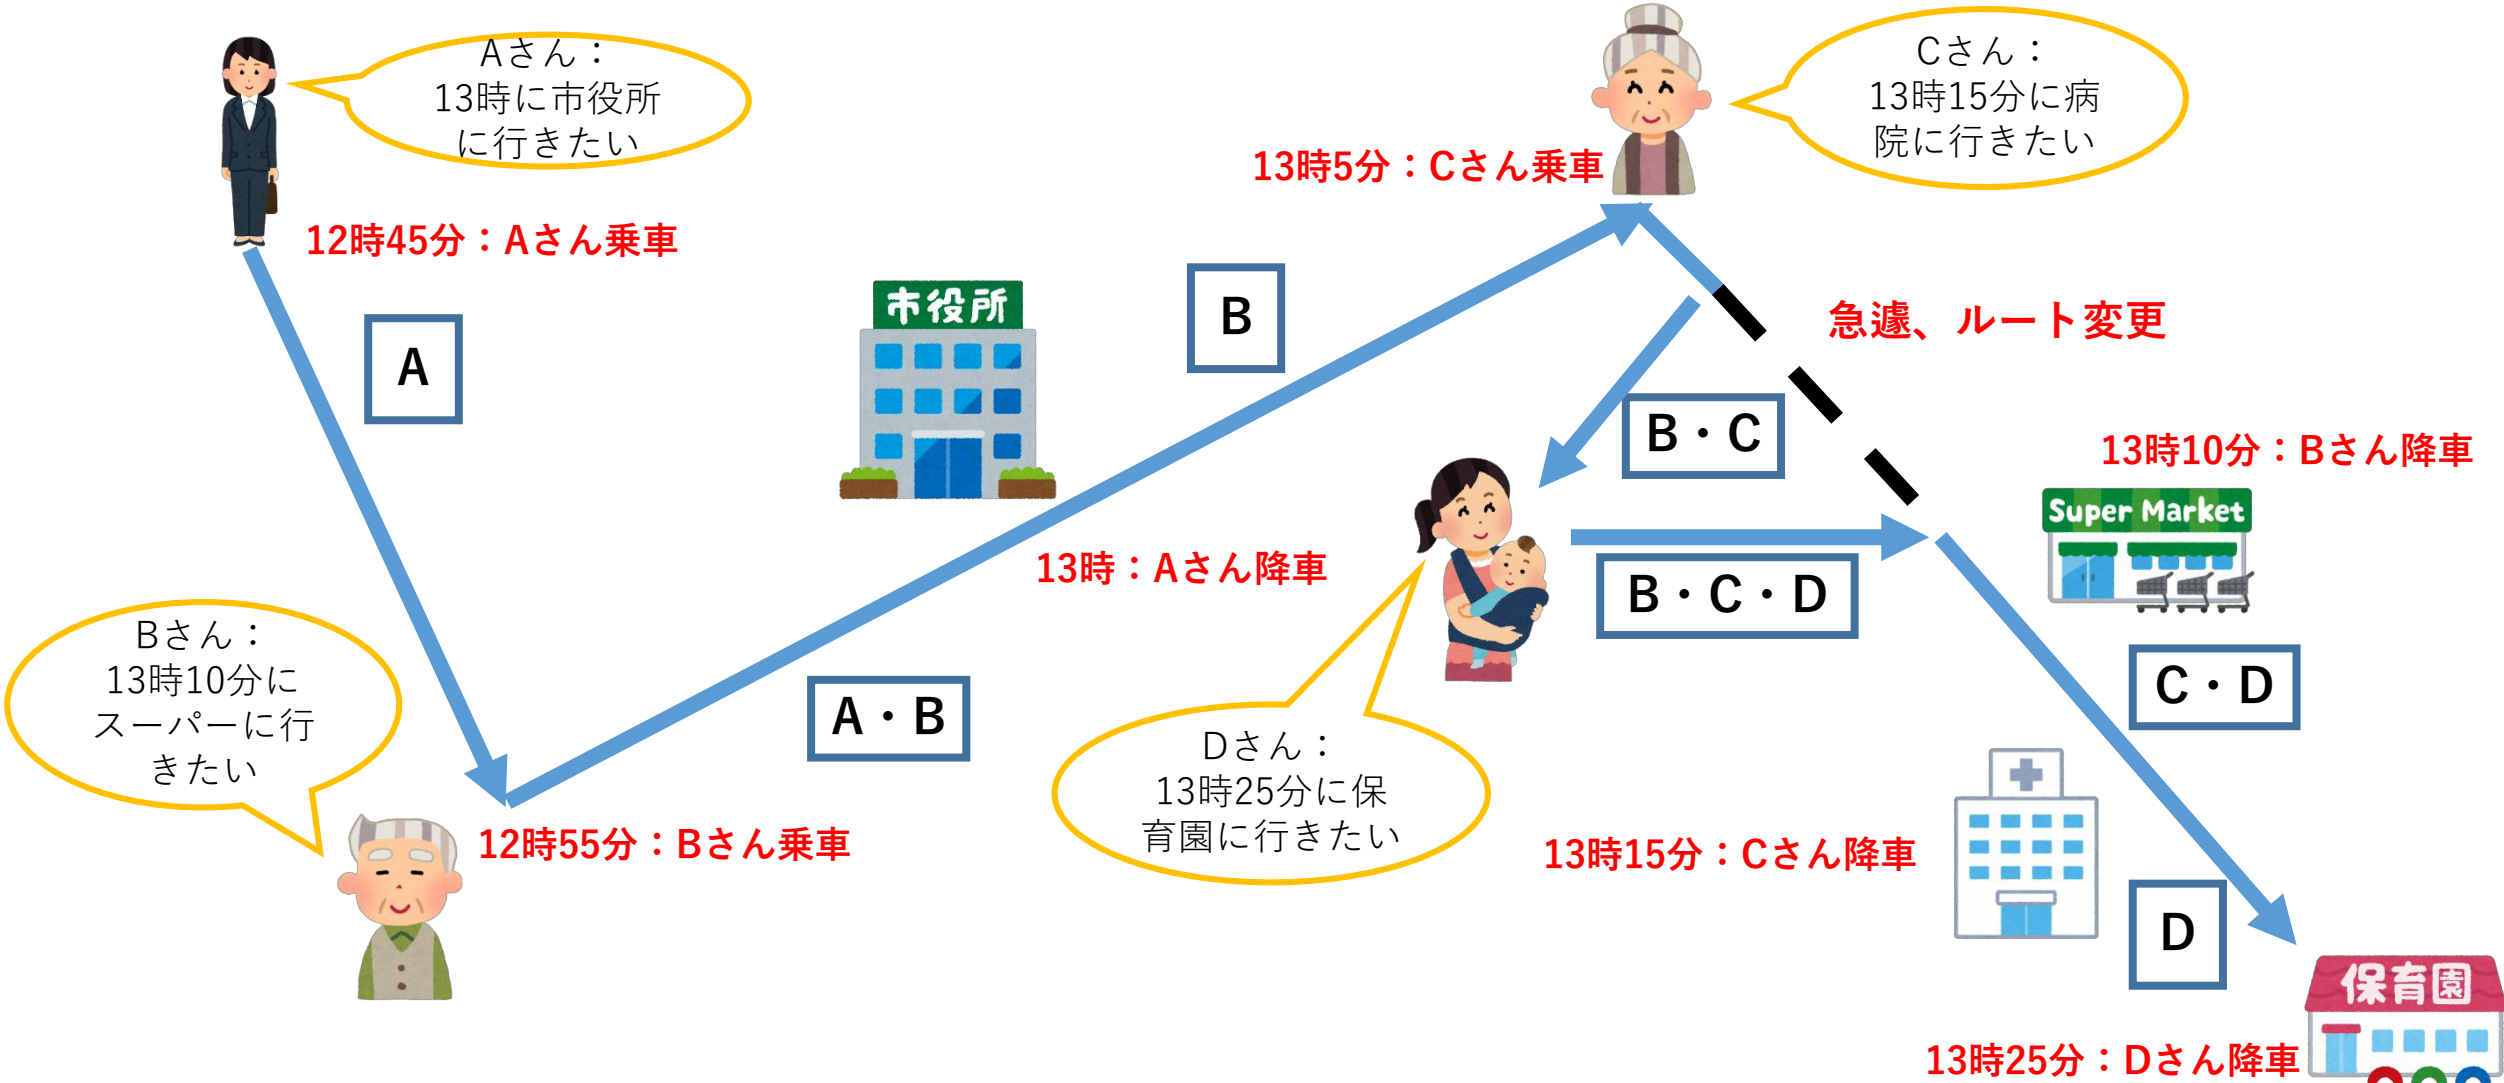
Aさん：
13時に市役所に行きたい

12時45分：Aさん乗車

A

市役所

B

13時5分：Cさん乗車

Cさん：
13時15分に病院に行きたい

急遽、ルート変更

B・C

13時10分：Bさん降車

Super Market

B・C・D

13時：Aさん降車

C・D

Bさん：
13時10分にスーパーに行きたい

A・B

Dさん：
13時25分に保育園に行きたい

12時55分：Bさん乗車

13時15分：Cさん降車

D

保育園

13時25分：Dさん降車